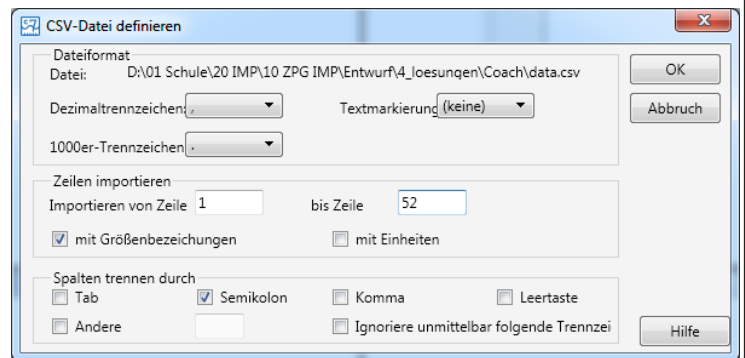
CSV-Datei definieren

Dateiformat
Datei: D:\01 Schule\20 IMP\10 ZPG IMP\Entwurf\4_loesungen\Coach\data.csv

Dezimaltrennzeichen ,
Textmarkierung (keine)

1000er-Trennzeichen .

OK
Abbruch

Zeilen importieren
Importieren von Zeile 1
bis Zeile 52
mit Größenbezeichungen
mit Einheiten

Spalten trennen durch
Tab
Semikolon
Komma
Leertaste
Andere
Ignoriere unmittelbar folgende Trennzei

Hilfe